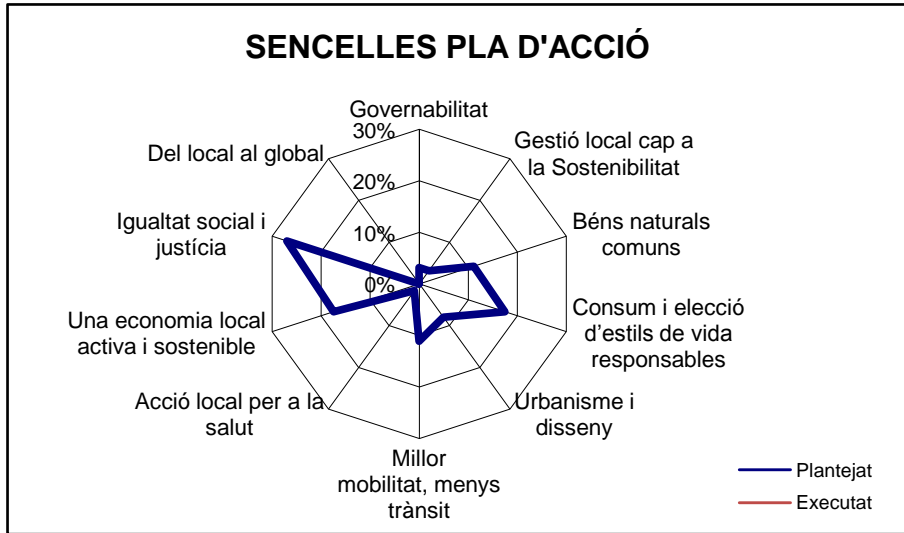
SENCELLES PLA D'ACCIÓ

Governabilitat
30%
20%
10%
0%
Gestió local cap a la Sostenibilitat
Béns naturals comuns
Consum i elecció d'estils de vida responsables
Urbanisme i disseny
Millor mobilitat, menys trànsit
Acció local per a la salut
Una economia local activa i sostenible
Igualtat social i justícia
Del local al global

Plantejat
Executat